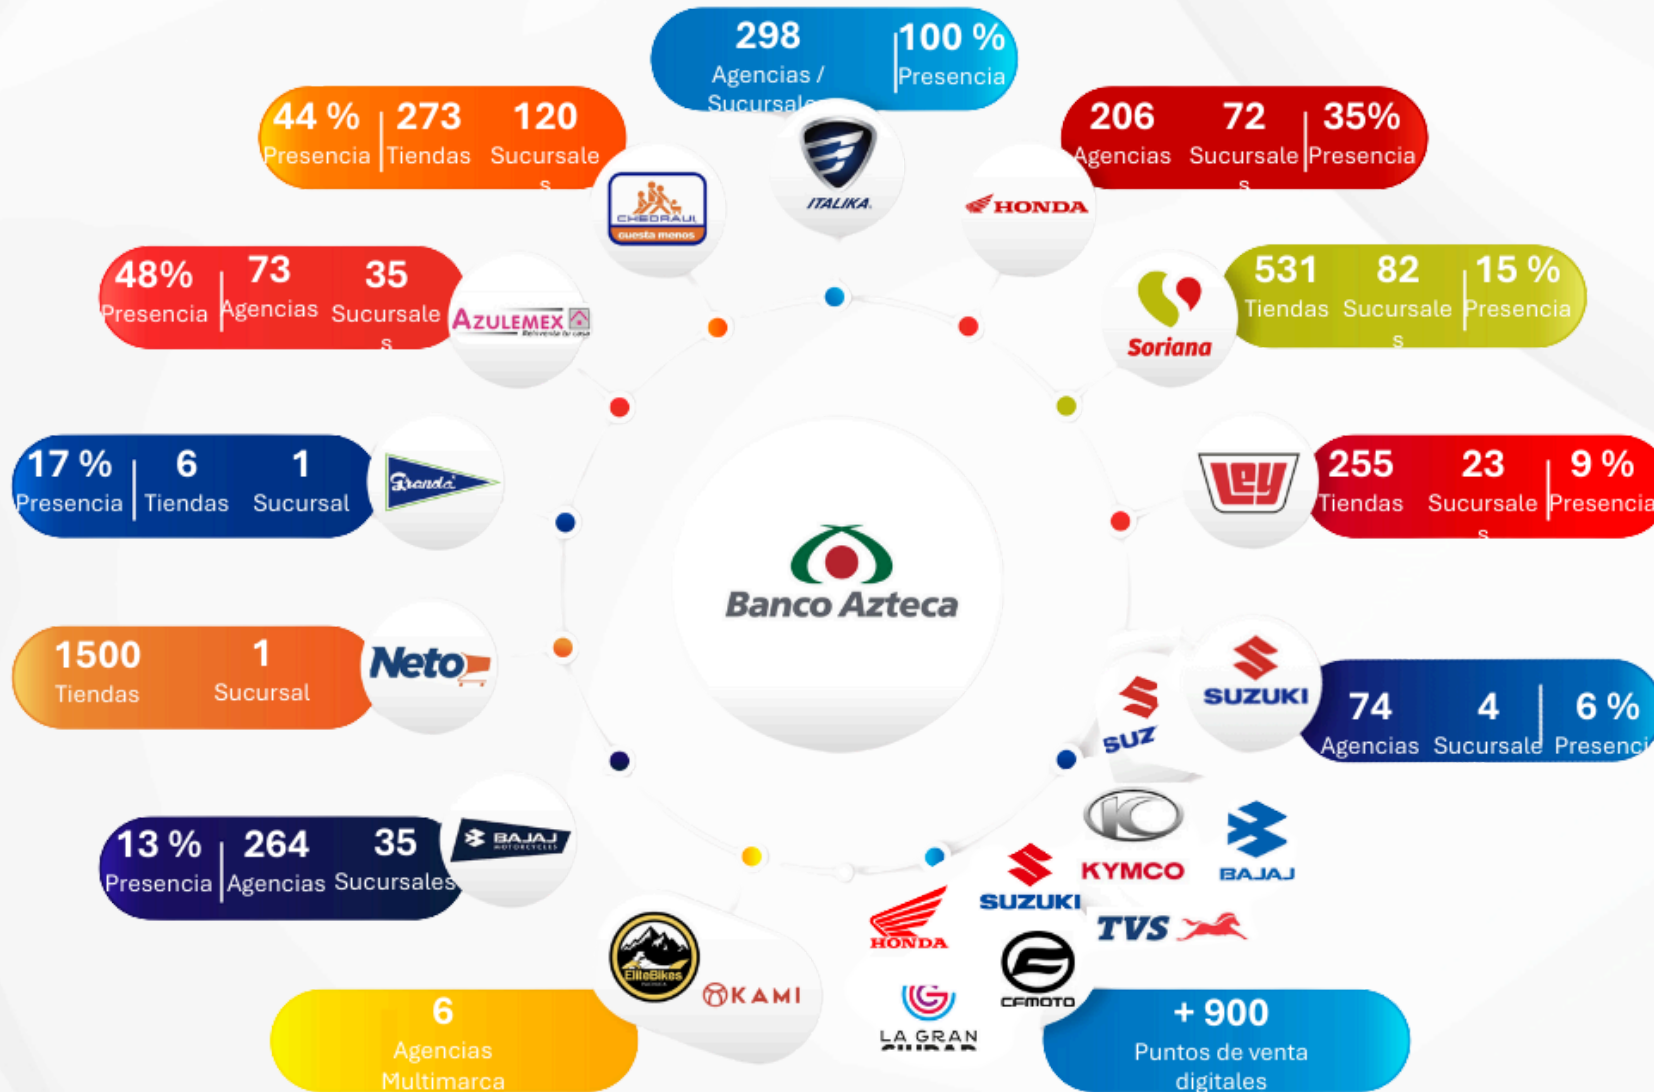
298 Agencias / Sucursale

100 % Presencia

ITALIKA

44 % Presencia | 273 Tiendas 120 Sucursale s

CHEDRAUI cuesta menos

206 Agencias 72 Sucursale s | 35% Presencia

HONDA

48% Presencia | 73 Agencias 35 Sucursale s

AZULEMEX

Soriana

531 Tiendas 82 Sucursale s | 15 % Presencia

17 % Presencia | 6 Tiendas 1 Sucursal

Grande

Ley

255 Tiendas 23 Sucursale s | 9 % Presencia

Banco Azteca

1500 Tiendas 1 Sucursal

Neto

SUZ

SUZUKI

74 Agencias 4 Sucursale | 6 % Presenci

13 % Presencia | 264 Agencias 35 Sucursales

BAJAJ MOTORCYCLES

KYMCO

BAJAJ

SUZUKI

HONDA

TVS

EliteBikes

OKAMI

CFMOTO

LA GRAN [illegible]

6 Agencias Multimarca

+ 900 Puntos de venta digitales